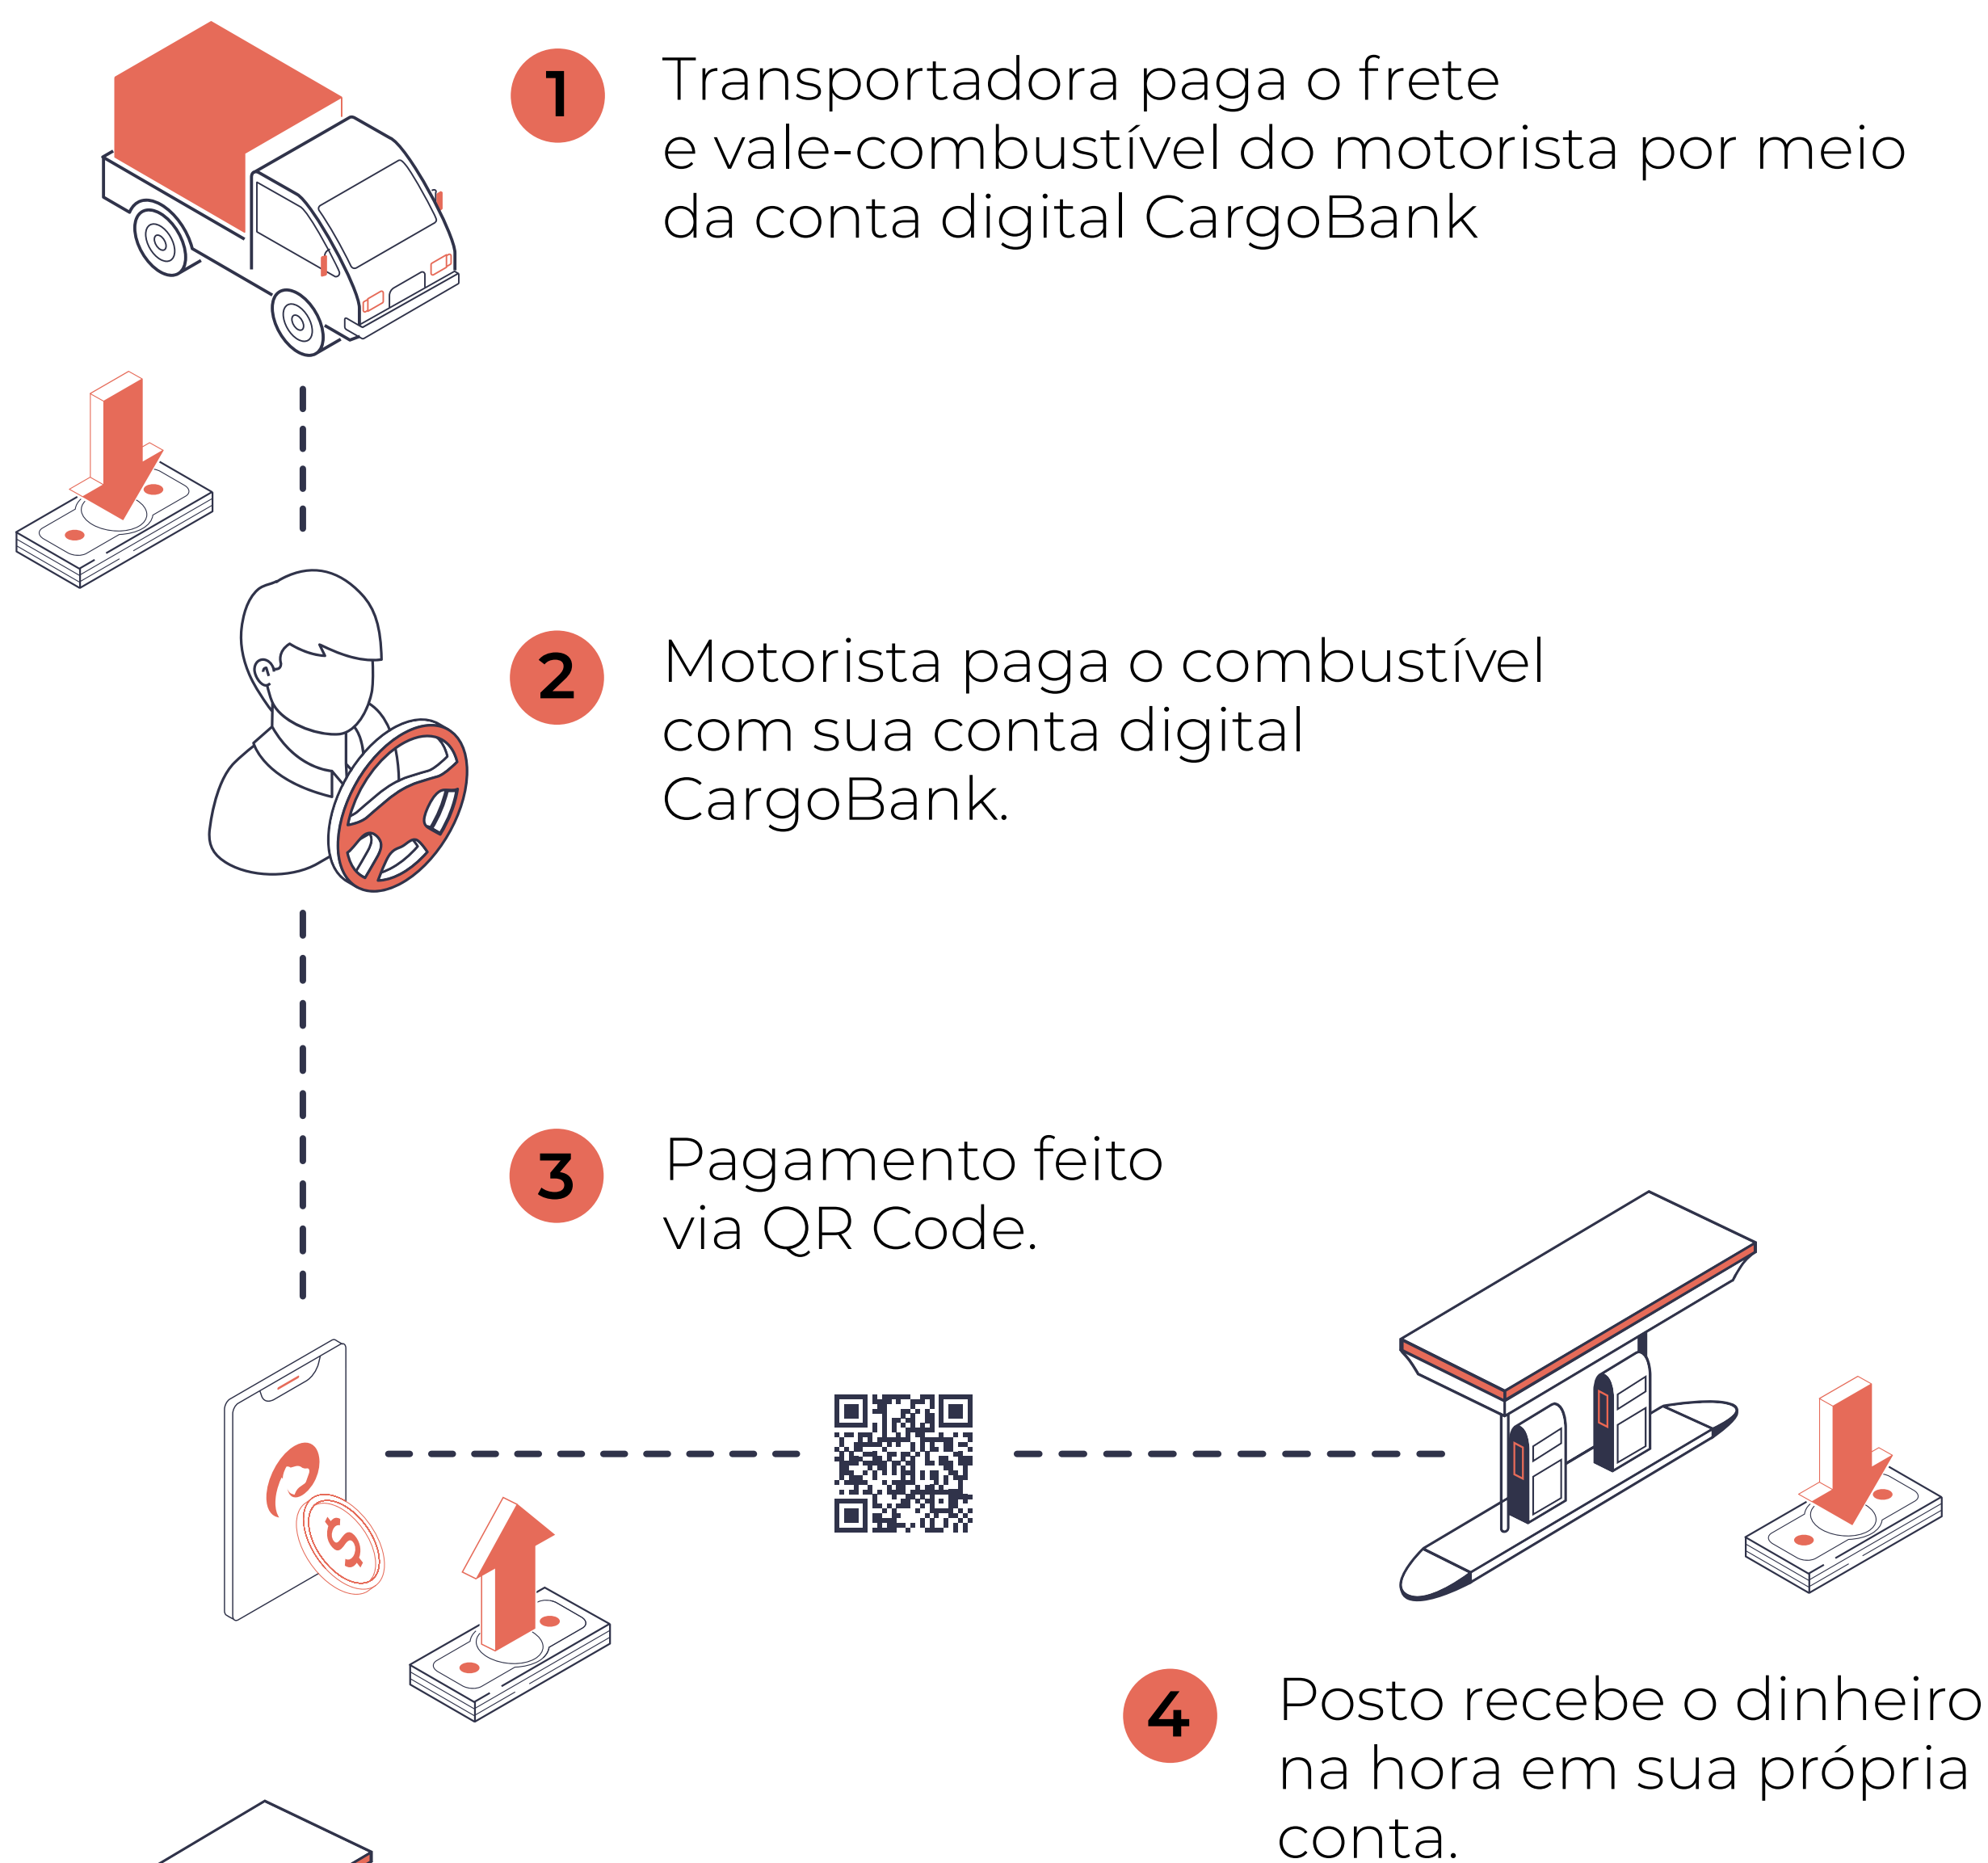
1

Transportadora paga o frete e vale-combustível do motorista por meio da conta digital CargoBank

2

Motorista paga o combustível com sua conta digital CargoBank.

3

Pagamento feito via QR Code.

4

Posto recebe o dinheiro na hora em sua própria conta.